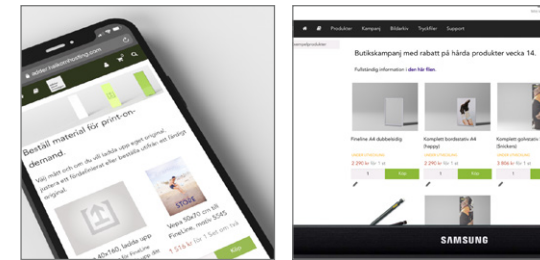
Beställ material för print-on-demand.

Välj mall och om du vill ladda upp eget original. passera ett fördelmaterial eller beställ utskrift och färdigt

Vepa 50x70 cm till FineLine, motiv 5545

1 51kr för 1 Set om 1st

Köp

40x60, ladda upp

Produkter Kampanj Bildarkiv Tryckfiler Support

Kampanjprodukter

Butikskampanj med rabatt på hårda produkter vecka 14.

Fullständig information i den här filen.

Fineline A4 dubbelsidig

Komplett bordsstativ A4 (happy)

Komplett golvstativ (Snickers)

2 29€ kr för 1 st

Köp

SAMSUNG